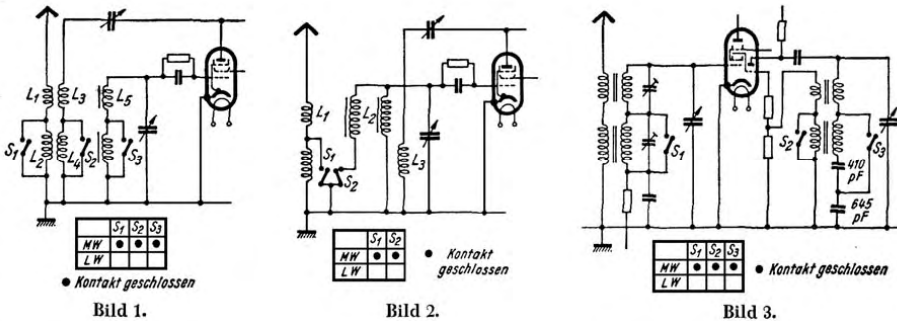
$L_1$ $L_3$ $L_5$ $S_1$ $L_2$ $L_4$ $S_2$ $S_3$

| | $S_1$ | $S_2$ | $S_3$ |
|---|---|---|---|
| MW | ● | ● | ● |
| LW | | | |

● Kontakt geschlossen

Bild 1.

$L_1$ $L_2$ $L_3$ $S_1$ $S_2$

| | $S_1$ | $S_2$ |
|---|---|---|
| MW | ● | ● |
| LW | | |

● Kontakt geschlossen

Bild 2.

$S_1$ $S_2$ $S_3$ 410 pF 645 pF

| | $S_1$ | $S_2$ | $S_3$ |
|---|---|---|---|
| MW | ● | ● | ● |
| LW | | | |

● Kontakt geschlossen

Bild 3.